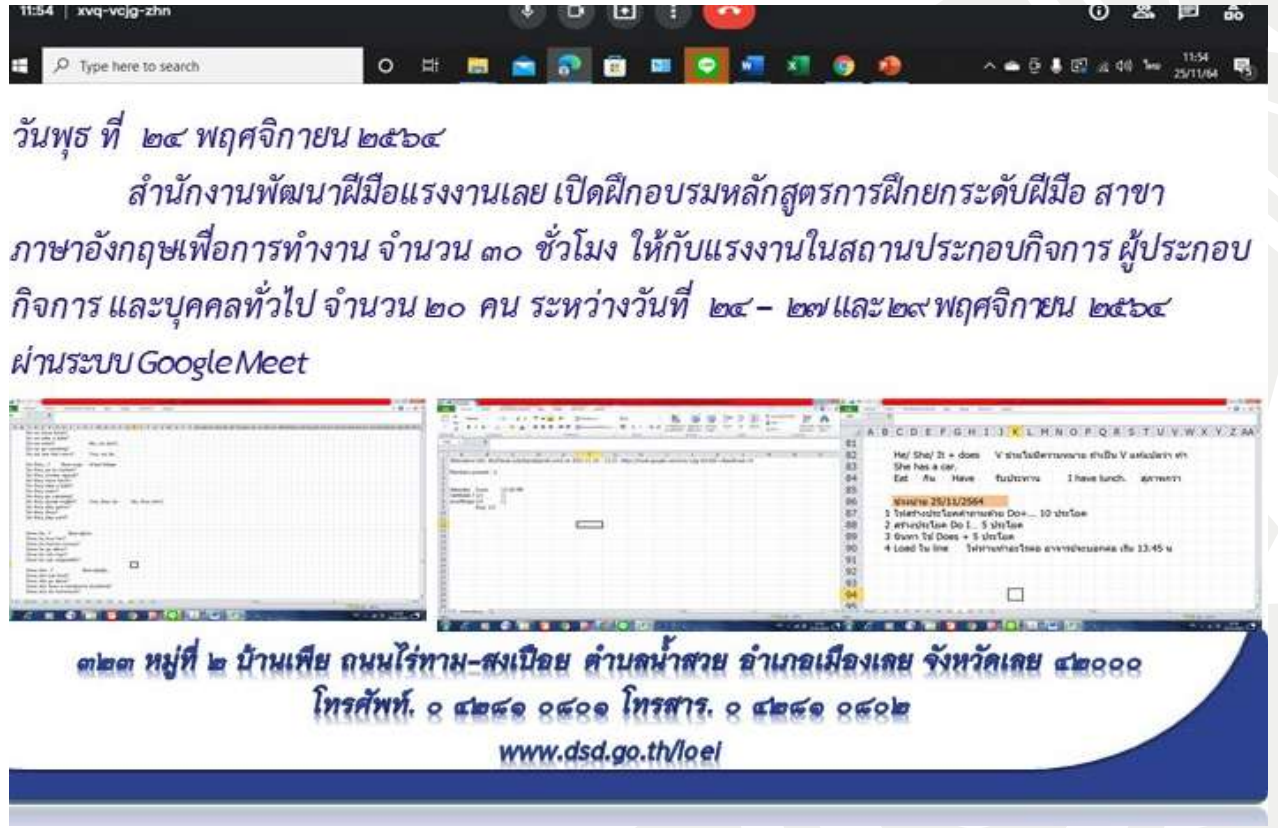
11:54 | xvq-vcjg-zhn

Type here to search

11:54
25/11/64

วันพุธ ที่ ๒๔ พฤศจิกายน ๒๕๖๔

สำนักงานพัฒนาฝีมือแรงงานเลย เปิดฝึกอบรมหลักสูตรการฝึกยกระดับฝีมือ สาขาภาษาอังกฤษเพื่อการทำงาน จำนวน ๓๐ ชั่วโมง ให้กับแรงงานในสถานประกอบกิจการ ผู้ประกอบกิจการ และบุคคลทั่วไป จำนวน ๒๐ คน ระหว่างวันที่ ๒๔ – ๒๗ และ ๒๙ พฤศจิกายน ๒๕๖๔ ผ่านระบบ Google Meet

A B C D E F G H I J K L M N O P Q R S T U V W X Y Z AA

81
82 He/ She/ It + does V ช่วยในมีความหมาย ทำเป็น V แต่แปลว่า ทำ
83 She has a car.
84 Eat กิน Have รับประทาน I have lunch. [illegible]
85
86 มอบหมาย 25/11/2564
87 1 ให้สร้างประโยคคำถามด้วย Do+... 10 ประโยค
88 2 สร้างประโยค Do I... 5 ประโยค
89 3 จับภาพ ใช้ Does + 5 ประโยค
90 4 Load ใน line ให้ทางทำต่อไปหลอ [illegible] เวลา 13:45 น
91
92
93
94
95

๓๒๓ หมู่ที่ ๒ บ้านเพีย ถนนไร่ทาม-สงเปือย ตำบลน้ำสวย อำเภอเมืองเลย จังหวัดเลย ๔๒๐๐๐
โทรศัพท์. ๐ ๔๒๘๑ ๐๔๐๑ โทรสาร. ๐ ๔๒๘๑ ๐๔๐๒
www.dsd.go.th/loei